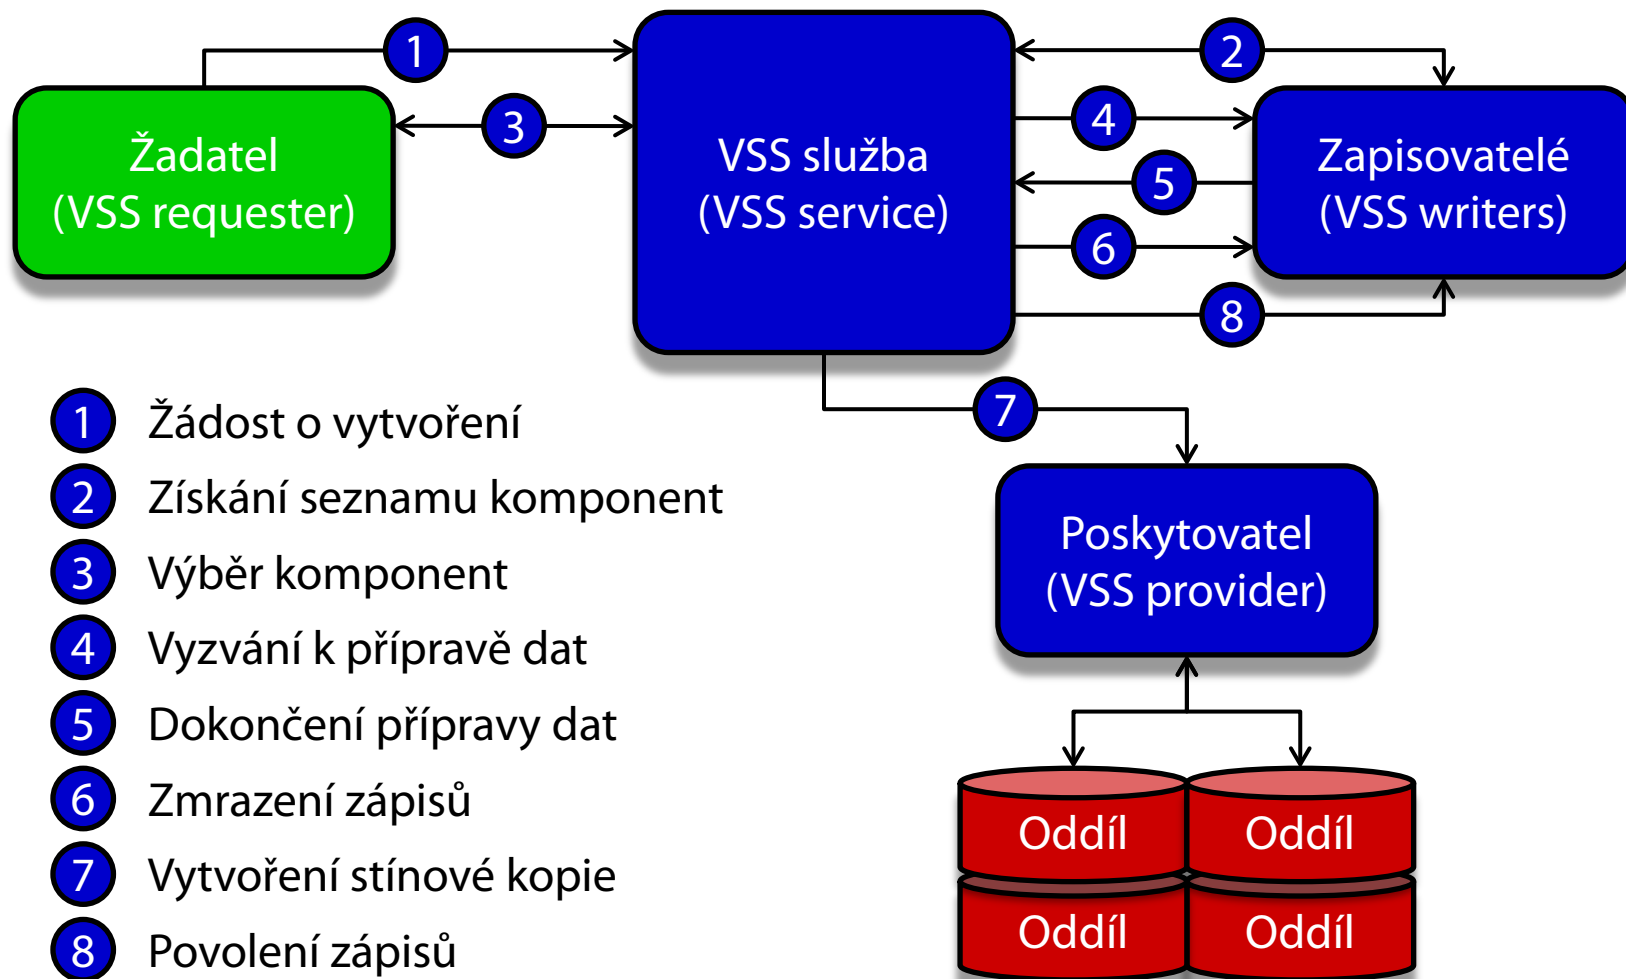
1

2

Žadatel
(VSS requester)

3

VSS služba
(VSS service)

4

5

6

8

Zapisovatelé
(VSS writers)

7

Poskytovatel
(VSS provider)

Oddíl

Oddíl

Oddíl

Oddíl

1 Žádost o vytvoření

2 Získání seznamu komponent

3 Výběr komponent

4 Vyzvání k přípravě dat

5 Dokončení přípravy dat

6 Zmrazení zápisů

7 Vytvoření stínové kopie

8 Povolení zápisů